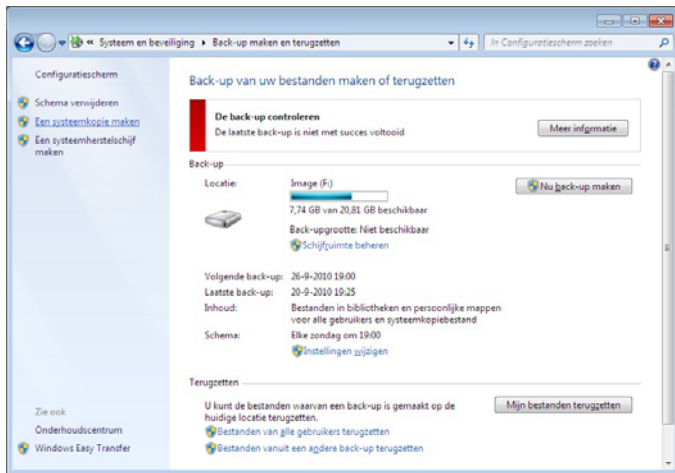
« Systeem en beveiliging ▸ Back-up maken en terugzetten

In Configuratiescherm zoeken

Configuratiescherm

Schema verwijderen

Een systeemkopie maken

Een systeemherstelschijf maken

Back-up van uw bestanden maken of terugzetten

De back-up controleren

De laatste back-up is niet met succes voltooid

Meer informatie

Back-up

Locatie: Image (F:)

7,74 GB van 20,81 GB beschikbaar

Nu back-up maken

Back-upgrootte: Niet beschikbaar

Schijfruimte beheren

Volgende back-up: 26-9-2010 19:00

Laatste back-up: 20-9-2010 19:25

Inhoud: Bestanden in bibliotheken en persoonlijke mappen voor alle gebruikers en systeemkopiebestand

Schema: Elke zondag om 19:00

Instellingen wijzigen

Terugzetten

U kunt de bestanden waarvan een back-up is gemaakt op de huidige locatie terugzetten.

Mijn bestanden terugzetten

Bestanden van alle gebruikers terugzetten

Bestanden vanuit een andere back-up terugzetten

Zie ook

Onderhoudscentrum

Windows Easy Transfer